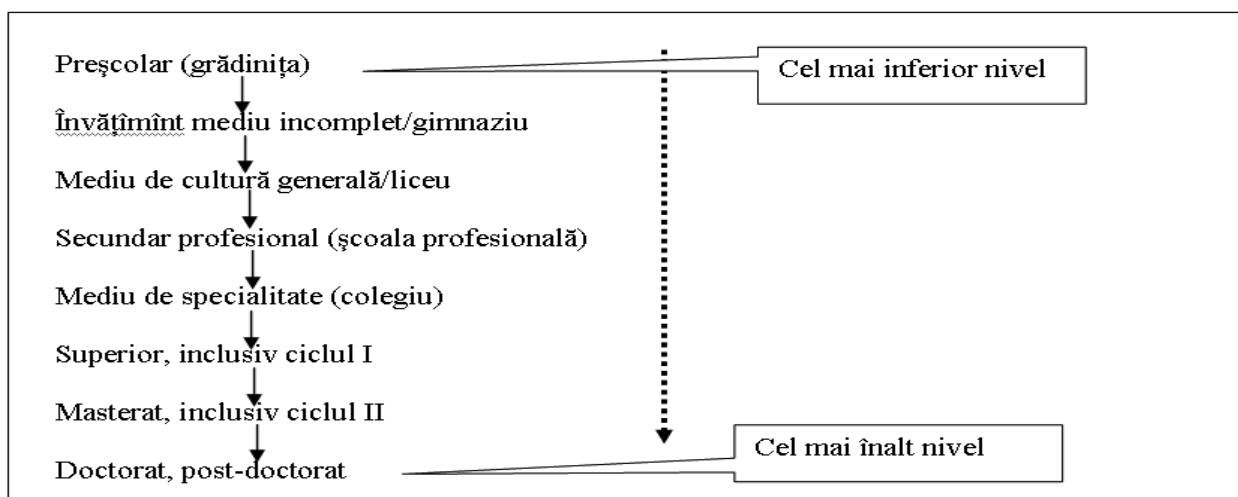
Preşcolar (grădiniţa)

Învăţămînt mediu incomplet/gimnaziu

Mediu de cultură generală/liceu

Secundar profesional (şcoala profesională)

Mediu de specialitate (colegiu)

Superior, inclusiv ciclul I

Masterat, inclusiv ciclul II

Doctorat, post-doctorat

Cel mai inferior nivel

Cel mai înalt nivel